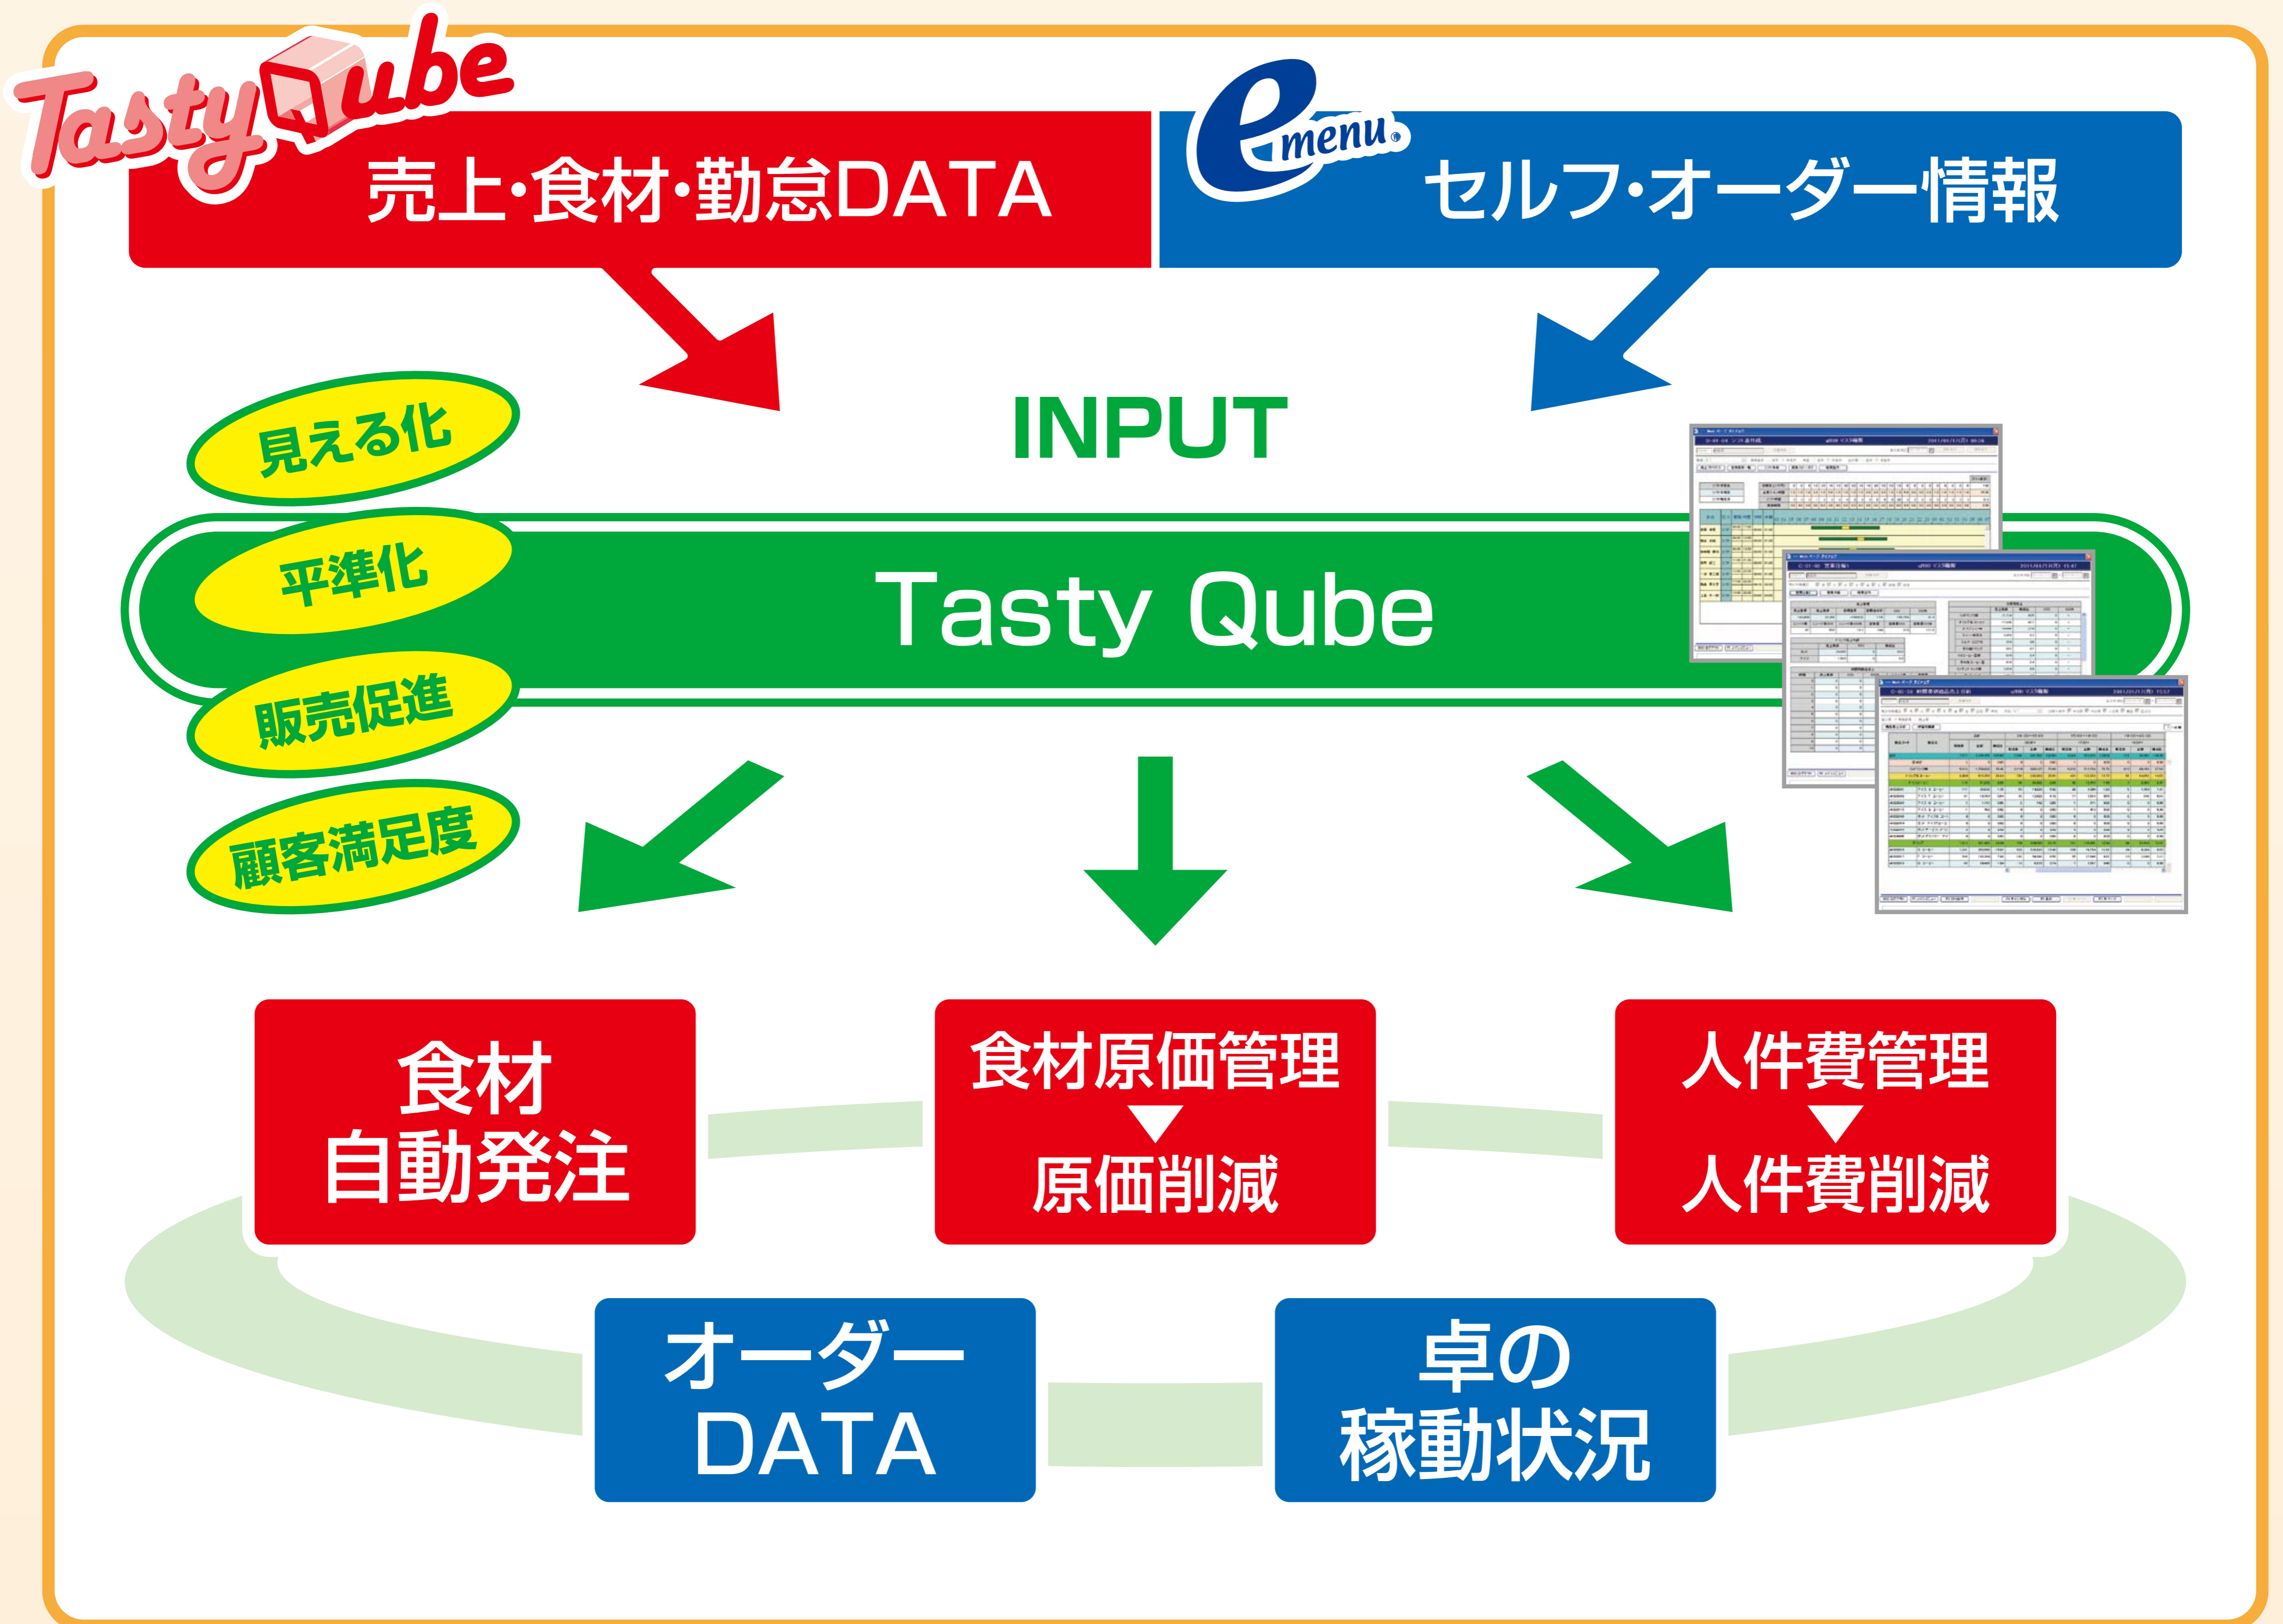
TastyQube

売上·食材·勤怠DATA

emenu

セルフ·オーダー情報

INPUT

見える化

平準化

販売促進

顧客満足度

Tasty Qube

食材
自動発注

食材原価管理
▼
原価削減

人件費管理
▼
人件費削減

オーダー
DATA

卓の
稼動状況